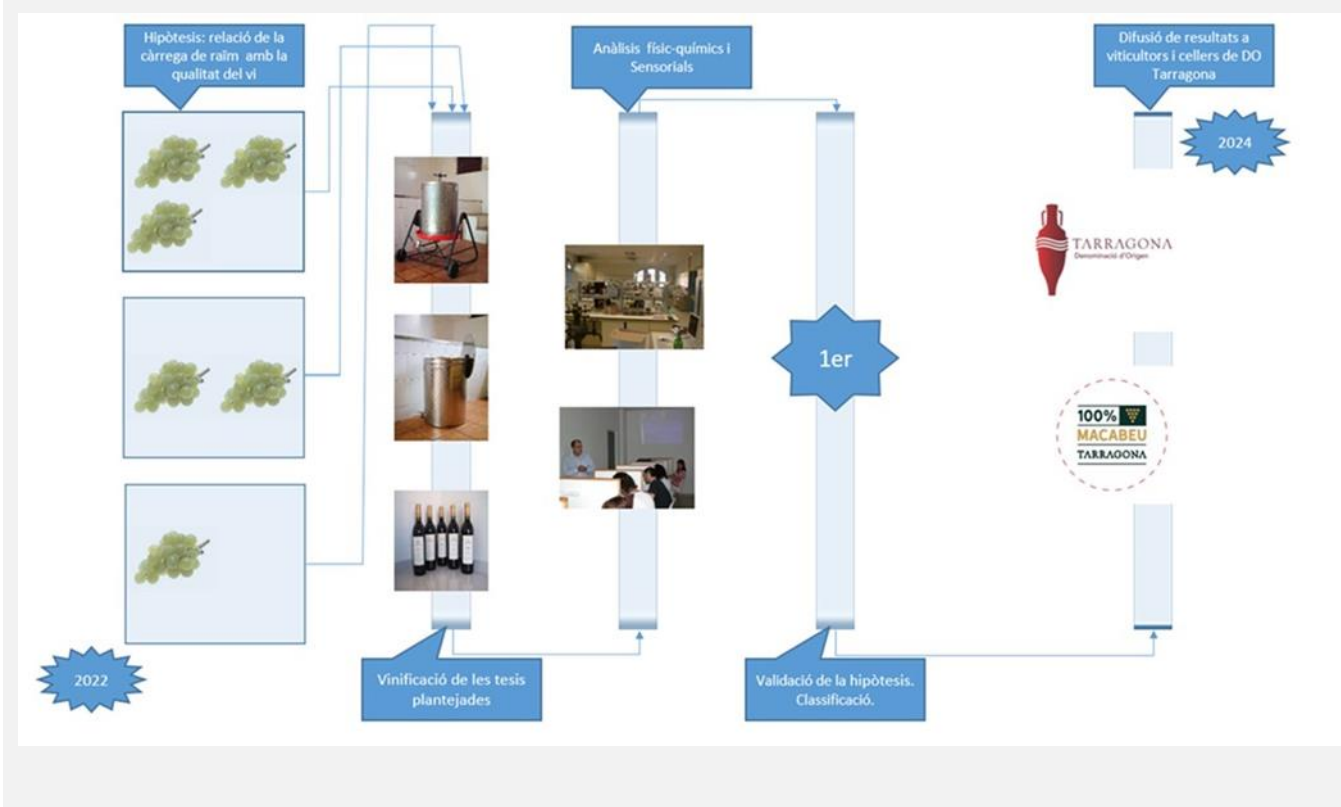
Hipòtesis: relació de la càrrega de raïm amb la qualitat del vi

Anàlisis físic-químics i Sensorials

Difusió de resultats a viticultors i cellers de DO Tarragona

2024

TARRAGONA
Denominació d'Origen

1er

100%
MACABEU
TARRAGONA

2022

Vinificació de les tesis plantejades

Validació de la hipòtesis. Classificació.